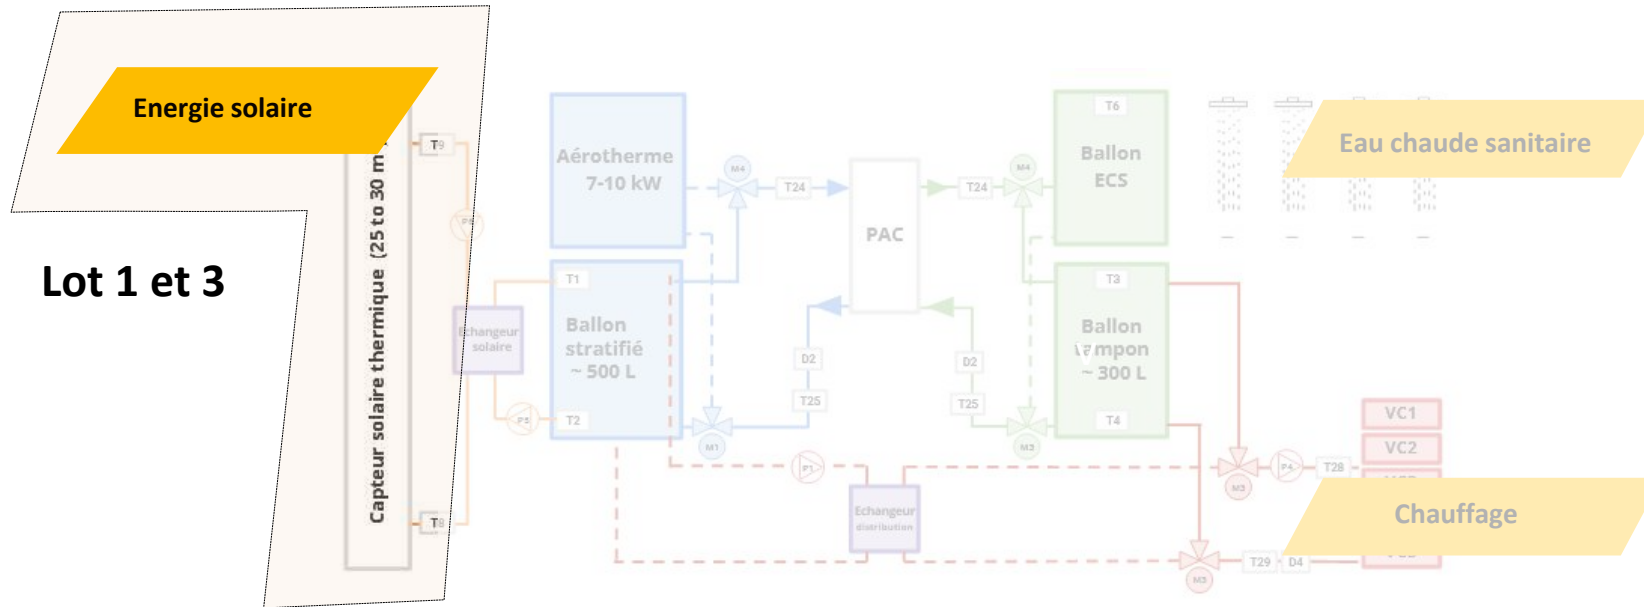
Energie solaire

Lot 1 et 3

Capteur solaire thermique (25 to 30 m

T9

P6

Echangeur solaire

P5

T8

T1

Ballon stratifié ~ 500 L

T2

Aérotherme 7-10 kW

M4

T24

PAC

T24

M4

Ballon ECS

T6

D2

T25

M1

D2

T25

M2

T3

Ballon tampon ~ 300 L

T4

P1

Echangeur distribution

Eau chaude sanitaire

VC1

VC2

P4

T28

M3

Chauffage

M5

T29

D4